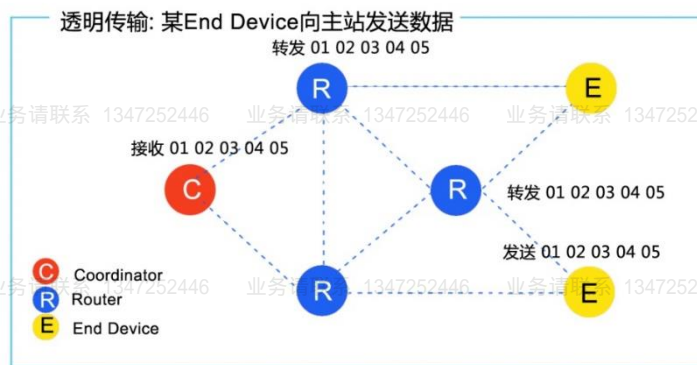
透明传输: 某End Device向主站发送数据

转发 01 02 03 04 05

R

E

业务请联系 1347252446 业务请联系 1347252446 业务请联系 1347252446

接收 01 02 03 04 05

C

R

转发 01 02 03 04 05

发送 01 02 03 04 05

R

E

业务请联系 1347252446 业务请联系 1347252446 业务请联系 1347252446

C Coordinator
R Router
E End Device